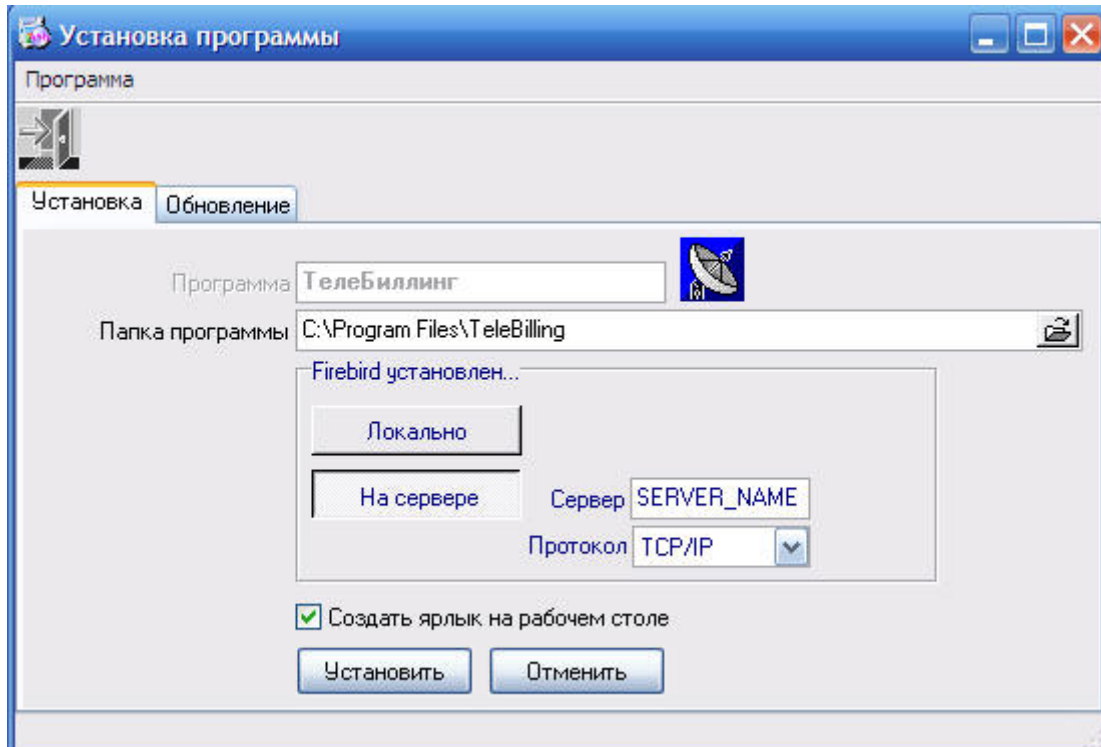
Установка программы

Программа

Установка | Обновление

Программа ТелеБиллинг

Папка программы C:\Program Files\TeleBilling

Firebird установлен...

Локально

На сервере

Сервер SERVER_NAME

Протокол TCP/IP

Создать ярлык на рабочем столе

Установить | Отменить